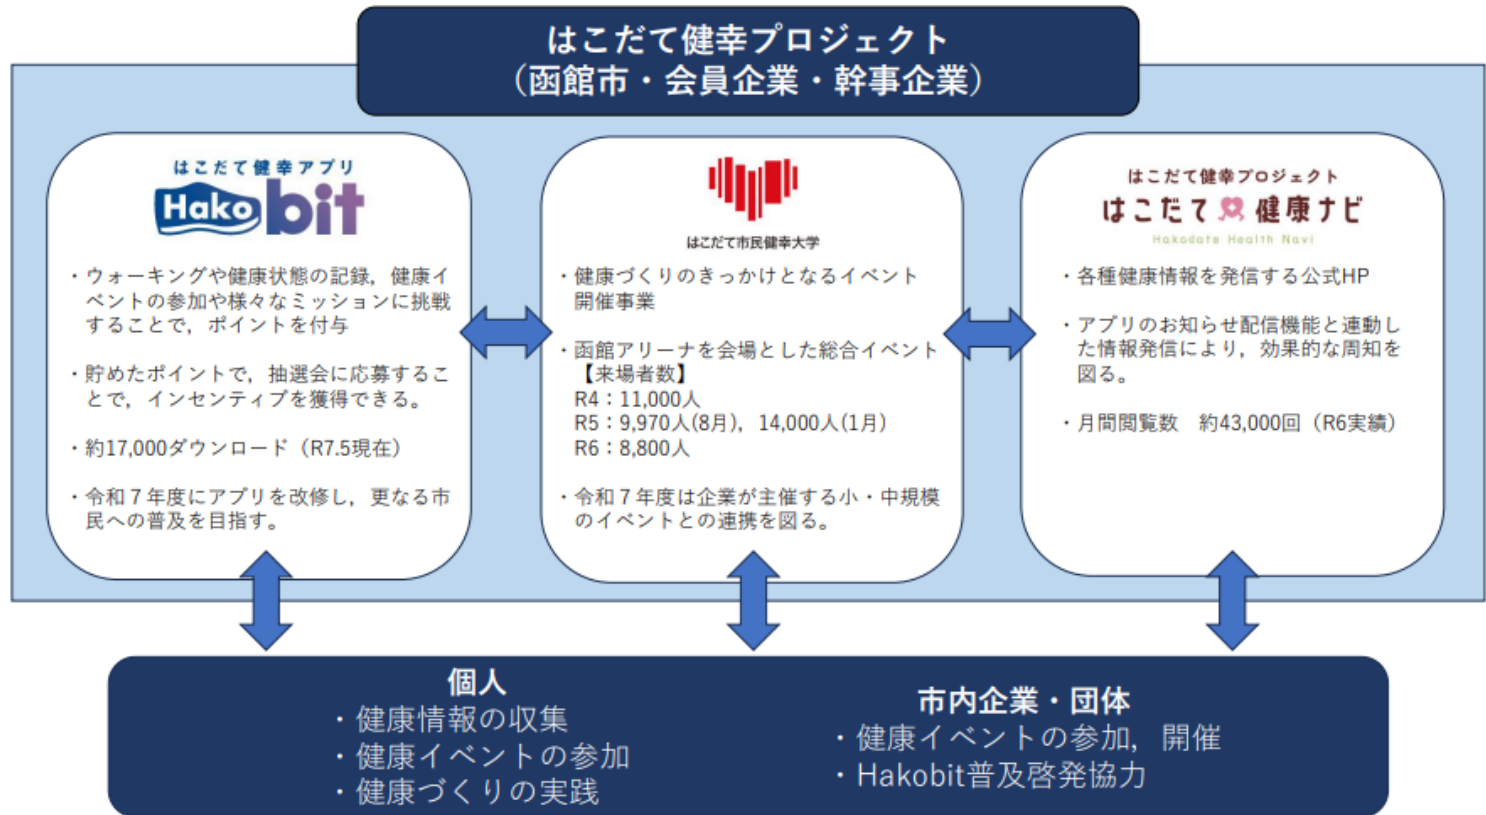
はこだて健幸プロジェクト
（函館市・会員企業・幹事企業）

はこだて健幸アプリ
Hakobit

・ウォーキングや健康状態の記録，健康イベントの参加や様々なミッションに挑戦することで，ポイントを付与

・貯めたポイントで，抽選会に応募することで，インセンティブを獲得できる。

・約17,000ダウンロード（R7.5現在）

・令和７年度にアプリを改修し，更なる市民への普及を目指す。

はこだて市民健幸大学

・健康づくりのきっかけとなるイベント開催事業

・函館アリーナを会場とした総合イベント
【来場者数】
R4：11,000人
R5：9,970人(8月)，14,000人(1月)
R6：8,800人

・令和７年度は企業が主催する小・中規模のイベントとの連携を図る。

はこだて健幸プロジェクト
はこだて健康ナビ
Hakodate Health Navi

・各種健康情報を発信する公式HP

・アプリのお知らせ配信機能と連動した情報発信により，効果的な周知を図る。

・月間閲覧数　約43,000回（R6実績）

個人
・健康情報の収集
・健康イベントの参加
・健康づくりの実践

市内企業・団体
・健康イベントの参加，開催
・Hakobit普及啓発協力